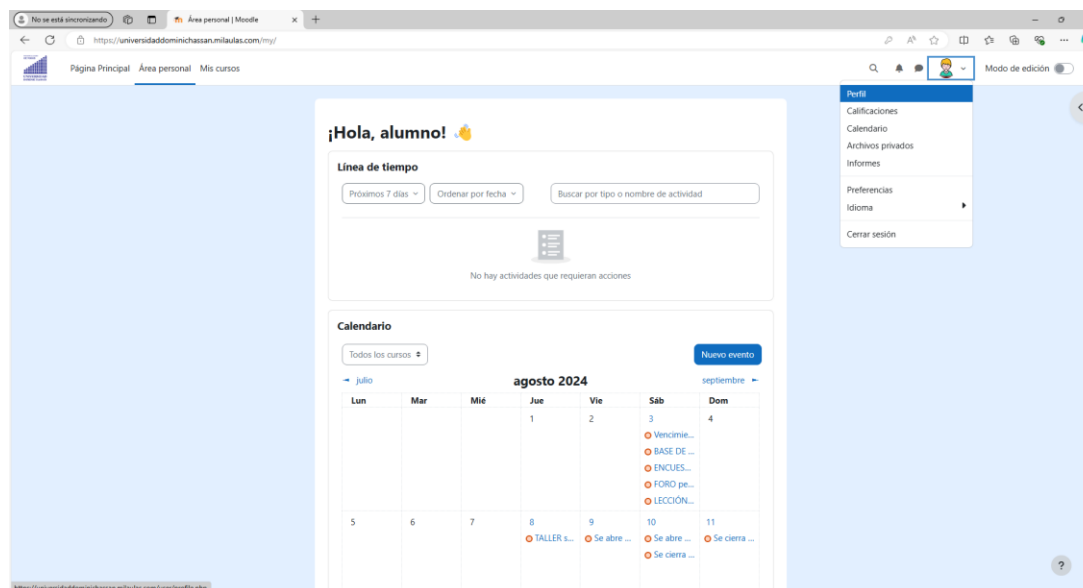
No se está sincronizando
Área personal | Moodle
https://universidaddominichassan.milaulas.com/my/

Página Principal Área personal Mis cursos

Modo de edición

Perfil
Calificaciones
Calendario
Archivos privados
Informes
Preferencias
Idioma
Cerrar sesión

¡Hola, alumno! 👋

Línea de tiempo

Próximos 7 días
Ordenar por fecha
Buscar por tipo o nombre de actividad

No hay actividades que requieran acciones

Calendario

Todos los cursos
Nuevo evento

◄ julio
agosto 2024
septiembre ►

| Lun | Mar | Mié | Jue | Vie | Sáb | Dom |
|---|---|---|---|---|---|---|
| | | | 1 | 2 | 3 Vencimie... BASE DE ... ENCUES... FORO pe... LECCIÓN... | 4 |
| 5 | 6 | 7 | 8 TALLER s... | 9 Se abre ... | 10 Se abre ... Se cierra ... | 11 Se cierra ... |

?